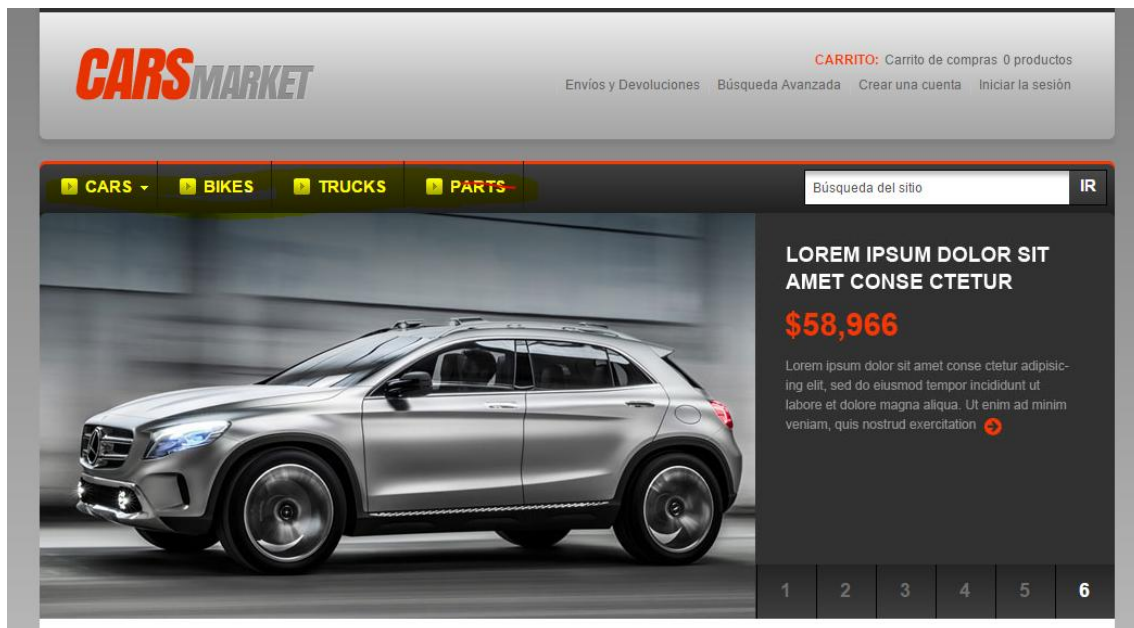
CARSMARKET

CARRITO: Carrito de compras 0 productos

Envíos y Devoluciones Búsqueda Avanzada Crear una cuenta Iniciar la sesión

CARS BIKES TRUCKS PARTS

Búsqueda del sitio IR

LOREM IPSUM DOLOR SIT AMET CONSE CTETUR

$58,966

Lorem ipsum dolor sit amet conse ctetur adipisicing elit, sed do eiusmod tempor incididunt ut labore et dolore magna aliqua. Ut enim ad minim veniam, quis nostrud exercitation

1 2 3 4 5 6